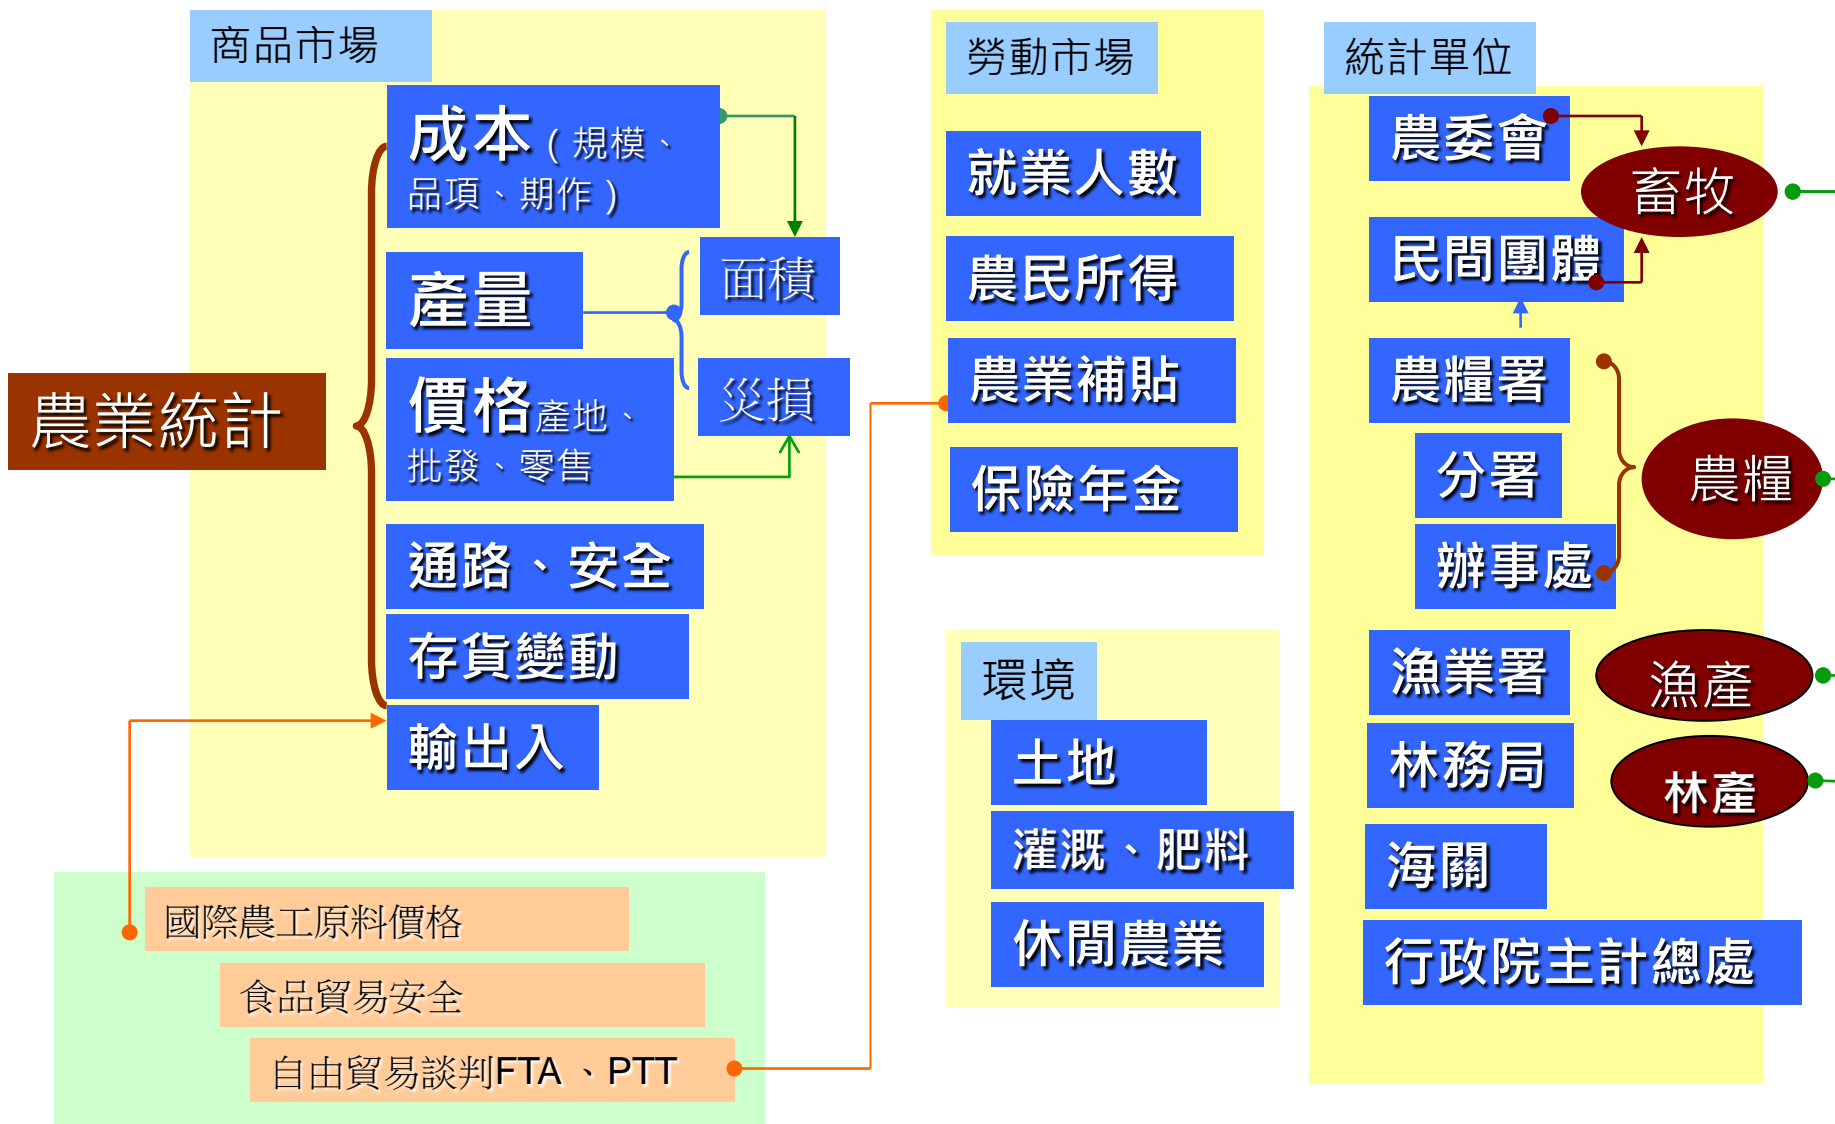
商品市場

農業統計

成本（規模、品項、期作）

產量

面積

災損

價格產地、批發、零售

通路、安全

存貨變動

輸出入

國際農工原料價格

食品貿易安全

自由貿易談判FTA 、PTT

勞動市場

就業人數

農民所得

農業補貼

保險年金

環境

土地

灌溉、肥料

休閒農業

統計單位

農委會

民間團體

畜牧

農糧署

分署

辦事處

農糧

漁業署

漁產

林務局

林產

海關

行政院主計總處